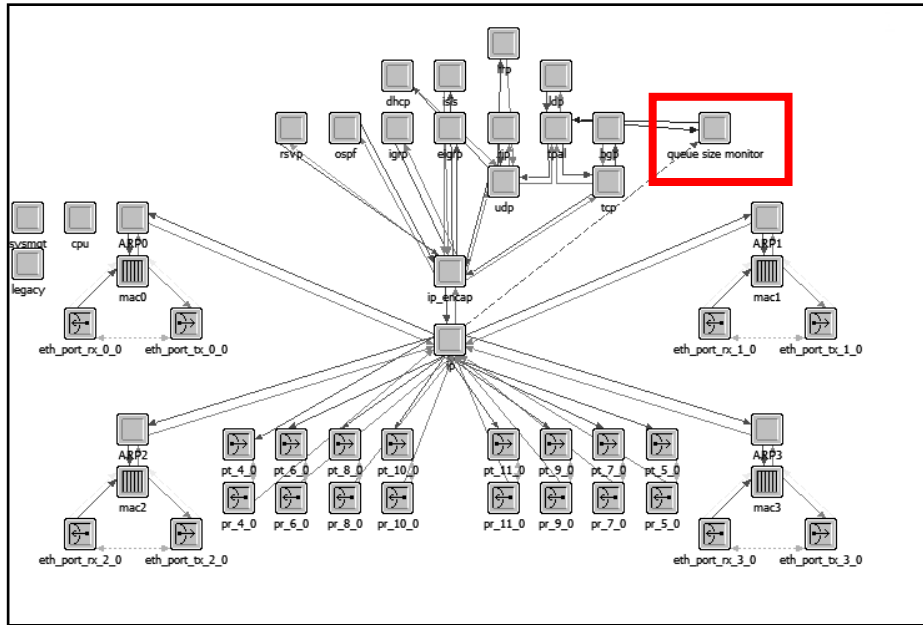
rip
dhcp
isis
udp
rsvp
ospf
igrp
eigrp
tcp
tpal
bgp
queue size monitor
udp
tcp
sysmgt
cpu
ARP0
legacy
mac0
eth_port_rx_0_0
eth_port_tx_0_0
ip_encap
ip
ARP1
mac1
eth_port_rx_1_0
eth_port_tx_1_0
ARP2
mac2
eth_port_rx_2_0
eth_port_tx_2_0
pt_4_0
pt_6_0
pt_8_0
pt_10_0
pr_4_0
pr_6_0
pr_8_0
pr_10_0
pt_11_0
pt_9_0
pt_7_0
pt_5_0
pr_11_0
pr_9_0
pr_7_0
pr_5_0
ARP3
mac3
eth_port_rx_3_0
eth_port_tx_3_0